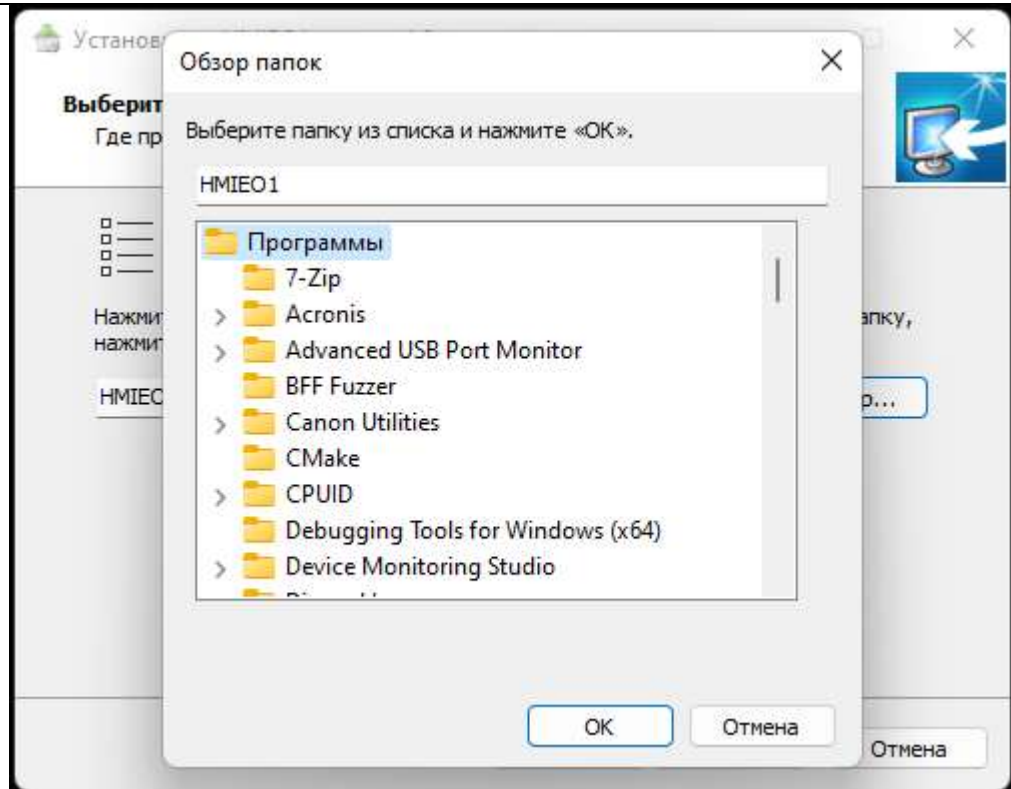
Установ
Выберит
Где пр
Нажми
нажми
HMIEC
апку,
р...
Отмена

Обзор папок
Выберите папку из списка и нажмите «ОК».
HMIEO1
Программы
7-Zip
Acronis
Advanced USB Port Monitor
BFF Fuzzer
Canon Utilities
CMake
CPUID
Debugging Tools for Windows (x64)
Device Monitoring Studio
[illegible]
OK
Отмена